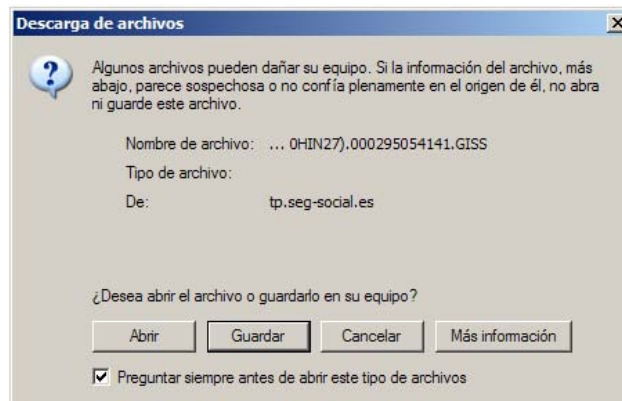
Descarga de archivos

Algunos archivos pueden dañar su equipo. Si la información del archivo, más abajo, parece sospechosa o no confía plenamente en el origen de él, no abra ni guarde este archivo.

Nombre de archivo: ... 0HIN27).000295054141.GISS

Tipo de archivo:

De: tp.seg-social.es

¿Desea abrir el archivo o guardarlo en su equipo?

Abrir | Guardar | Cancelar | Más información

Preguntar siempre antes de abrir este tipo de archivos